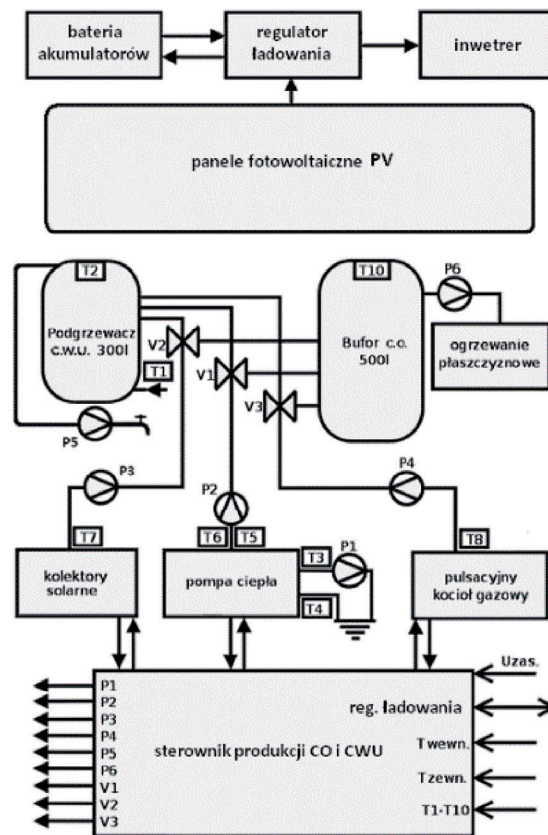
bateria akumulatorów

regulator ładowania

inwetrer

panele fotowoltaiczne PV

T2

Podgrzewacz c.w.u. 300l

V2

T1

P5

T10

Bufor c.o. 500l

P6

ogrzewanie płaszczyznowe

V1

V3

P3

P2

P4

T7

T6

T5

T3

P1

T8

kolektory solarne

pompa ciepła

T4

pulsacyjny kocioł gazowy

P1
P2
P3
P4
P5
P6
V1
V2
V3

sterownik produkcji CO i CWU

Uzas.

reg. ładowania

Twewn.

Tzewn.

T1-T10